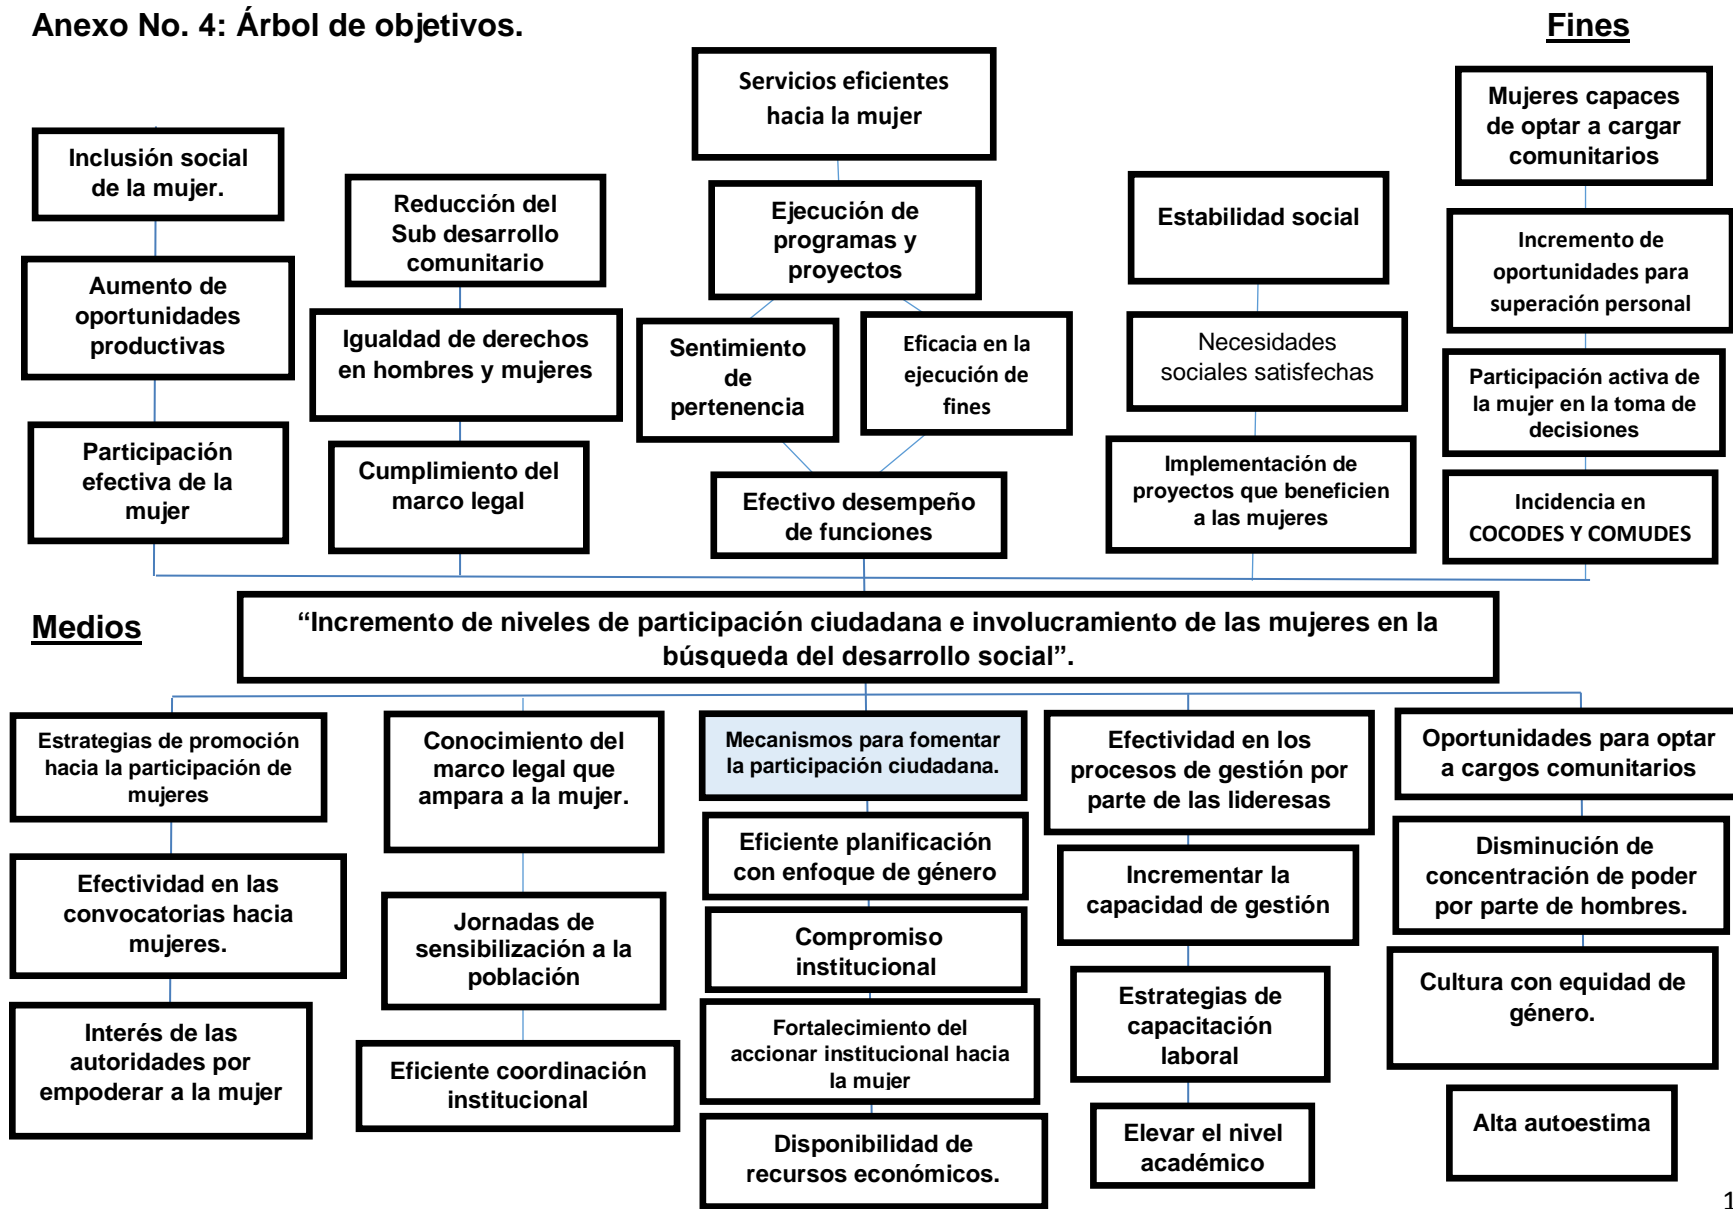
Anexo No. 4: Árbol de objetivos.

Fines

Inclusión social de la mujer.

Aumento de oportunidades productivas

Participación efectiva de la mujer

Reducción del Sub desarrollo comunitario

Igualdad de derechos en hombres y mujeres

Cumplimiento del marco legal

Servicios eficientes hacia la mujer

Ejecución de programas y proyectos

Sentimiento de pertenencia

Eficacia en la ejecución de fines

Efectivo desempeño de funciones

Estabilidad social

Necesidades sociales satisfechas

Implementación de proyectos que beneficien a las mujeres

Mujeres capaces de optar a cargar comunitarios

Incremento de oportunidades para superación personal

Participación activa de la mujer en la toma de decisiones

Incidencia en COCODES Y COMUDES

Medios

"Incremento de niveles de participación ciudadana e involucramiento de las mujeres en la búsqueda del desarrollo social".

Estrategias de promoción hacia la participación de mujeres

Efectividad en las convocatorias hacia mujeres.

Interés de las autoridades por empoderar a la mujer

Conocimiento del marco legal que ampara a la mujer.

Jornadas de sensibilización a la población

Eficiente coordinación institucional

Mecanismos para fomentar la participación ciudadana.

Eficiente planificación con enfoque de género

Compromiso institucional

Fortalecimiento del accionar institucional hacia la mujer

Disponibilidad de recursos económicos.

Efectividad en los procesos de gestión por parte de las lideresas

Incrementar la capacidad de gestión

Estrategias de capacitación laboral

Elevar el nivel académico

Oportunidades para optar a cargos comunitarios

Disminución de concentración de poder por parte de hombres.

Cultura con equidad de género.

Alta autoestima

1